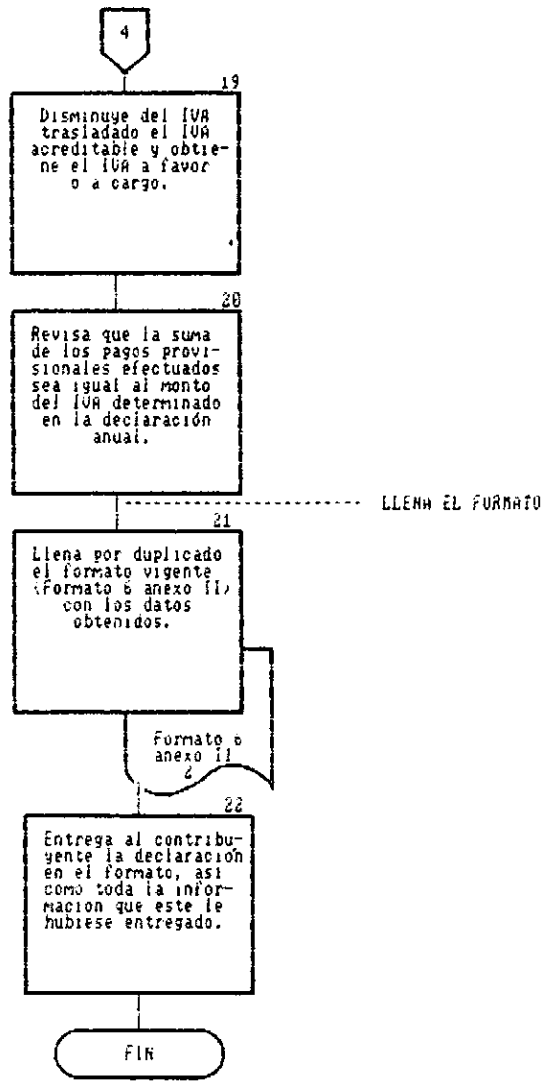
4

19

Disminuye del IVA trasladado el IVA acreditable y obtiene el IVA a favor o a cargo.

20

Revisa que la suma de los pagos provisionales efectuados sea igual al monto del IVA determinado en la declaración anual.

LLENA EL FORMATO

21

Llena por duplicado el formato vigente (formato 6 anexo II) con los datos obtenidos.

Formato 6 anexo II
2

22

Entrega al contribuyente la declaración en el formato, así como toda la información que este le hubiese entregado.

FIN